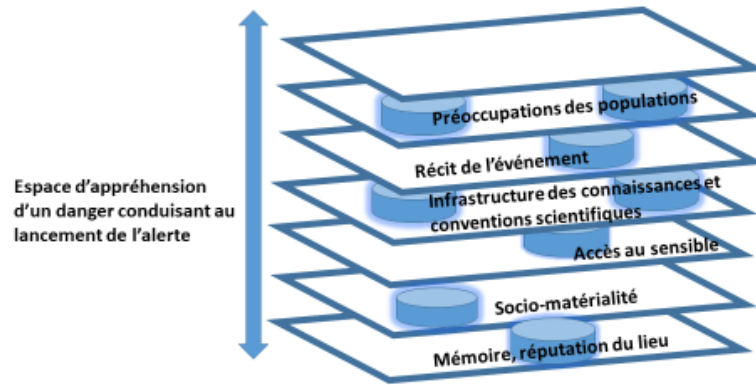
Espace d'appréhension d'un danger conduisant au lancement de l'alerte

Préoccupations des populations

Récit de l'événement

Infrastructure des connaissances et conventions scientifiques

Accès au sensible

Socio-matérialité

Mémoire, réputation du lieu